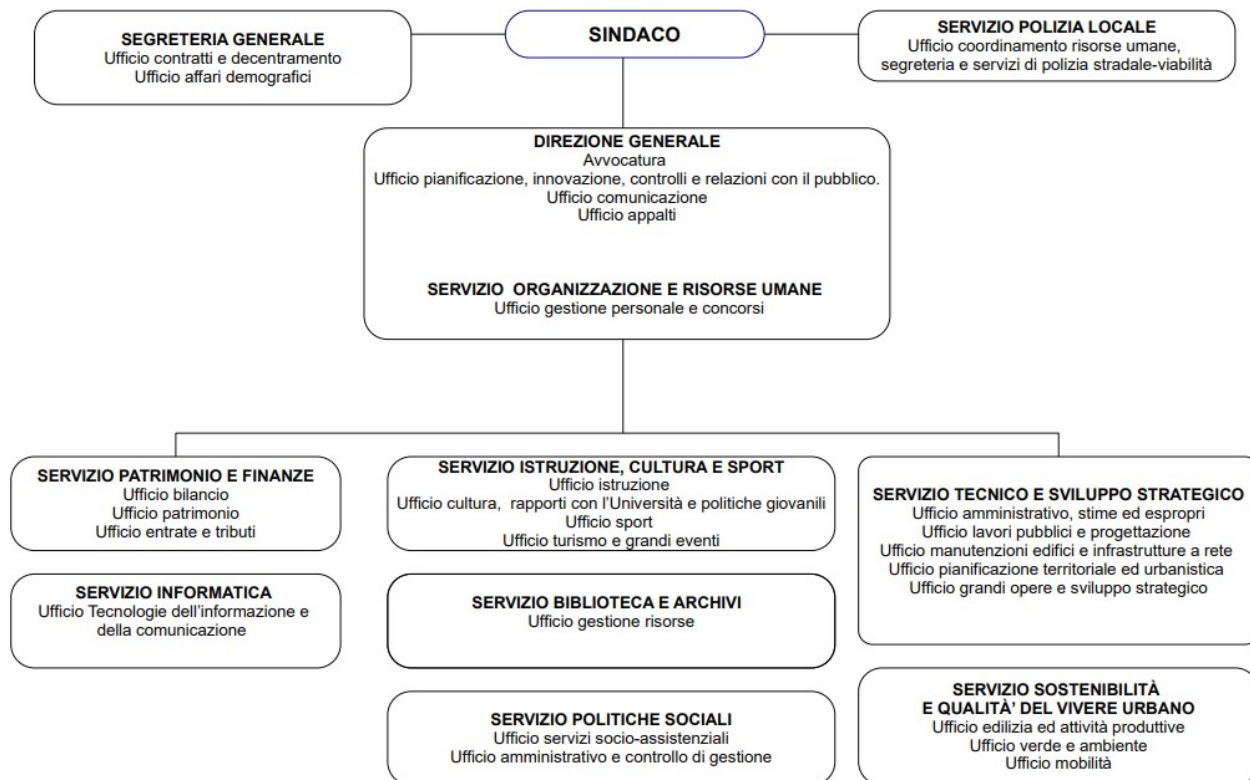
SEGRETERIA GENERALE
Ufficio contratti e decentramento
Ufficio affari demografici

SINDACO

SERVIZIO POLIZIA LOCALE
Ufficio coordinamento risorse umane, segreteria e servizi di polizia stradale-viabilità

DIREZIONE GENERALE
Avvocatura
Ufficio pianificazione, innovazione, controlli e relazioni con il pubblico.
Ufficio comunicazione
Ufficio appalti

SERVIZIO ORGANIZZAZIONE E RISORSE UMANE
Ufficio gestione personale e concorsi

SERVIZIO PATRIMONIO E FINANZE
Ufficio bilancio
Ufficio patrimonio
Ufficio entrate e tributi

SERVIZIO INFORMATICA
Ufficio Tecnologie dell'informazione e della comunicazione

SERVIZIO ISTRUZIONE, CULTURA E SPORT
Ufficio istruzione
Ufficio cultura, rapporti con l'Università e politiche giovanili
Ufficio sport
Ufficio turismo e grandi eventi

SERVIZIO BIBLIOTECA E ARCHIVI
Ufficio gestione risorse

SERVIZIO POLITICHE SOCIALI
Ufficio servizi socio-assistenziali
Ufficio amministrativo e controllo di gestione

SERVIZIO TECNICO E SVILUPPO STRATEGICO
Ufficio amministrativo, stime ed espropri
Ufficio lavori pubblici e progettazione
Ufficio manutenzioni edifici e infrastrutture a rete
Ufficio pianificazione territoriale ed urbanistica
Ufficio grandi opere e sviluppo strategico

SERVIZIO SOSTENIBILITÀ E QUALITÀ' DEL VIVERE URBANO
Ufficio edilizia ed attività produttive
Ufficio verde e ambiente
Ufficio mobilità